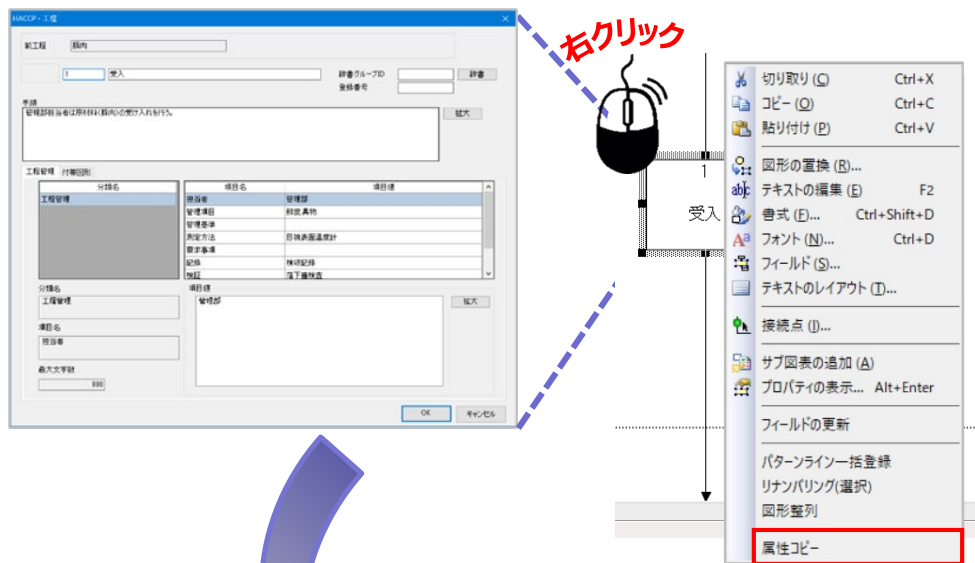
HACCP - 工程

前工程　鶏肉

1　受入

辞書グループID
登録番号
辞書

手順
管理部担当者は原材料(鶏肉)の受け入れを行う。
拡大

工程管理　付帯図形

| 分類名 |
|---|
| 工程管理 |

| 項目名 | 項目値 |
|---|---|
| 担当者 | 管理部 |
| 管理項目 | 獣医異物 |
| 管理基準 | |
| 測定方法 | 目視表面温度計 |
| 要求事項 | |
| 記録 | 検収記録 |
| 検証 | 落下菌検査 |

分類名
工程管理

項目名
担当者

最大文字数
800

項目値
管理部
拡大

OK　キャンセル

右クリック

1

受入

切り取り (C)　Ctrl+X
コピー (O)　Ctrl+C
貼り付け (P)　Ctrl+V
図形の置換 (R)...
テキストの編集 (E)　F2
書式 (F)...　Ctrl+Shift+D
フォント (N)...　Ctrl+D
フィールド (S)...
テキストのレイアウト (T)...
接続点 (I)...
サブ図表の追加 (A)
プロパティの表示...　Alt+Enter
フィールドの更新
パターンライン一括登録
リナンバリング(選択)
図形整列
属性コピー